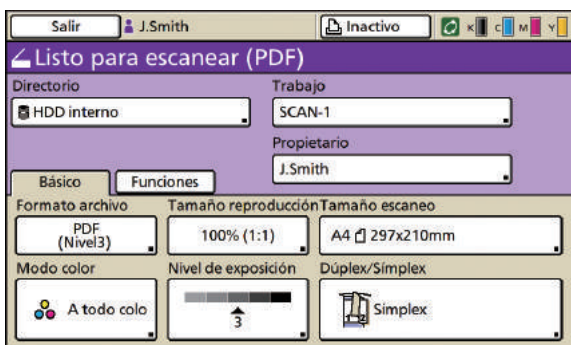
Salir J.Smith Inactivo K C M Y

Listo para escanear (PDF)

Directorio
HDD interno

Trabajo
SCAN-1

Propietario
J.Smith

Básico Funciones

Formato archivo
PDF (Nivel3)

Tamaño reproducción
100% (1:1)

Tamaño escaneo
A4 297x210mm

Modo color
A todo colo

Nivel de exposición
3

Dúplex/Símplex
Símplex